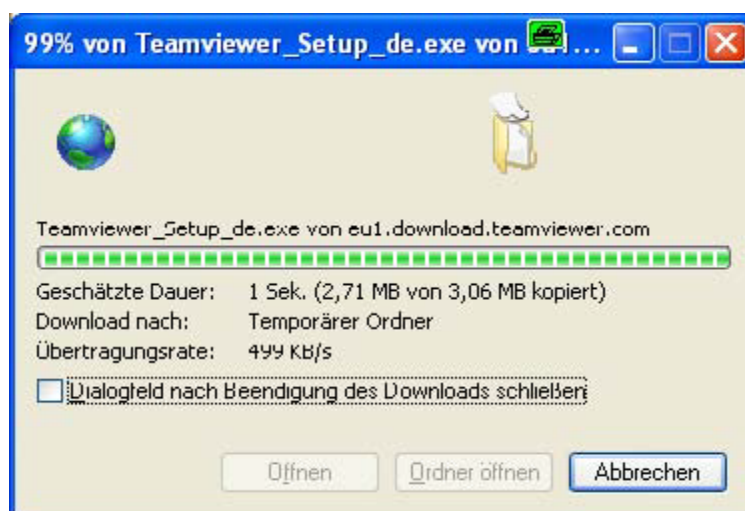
99% von Teamviewer_Setup_de.exe von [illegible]...

Teamviewer_Setup_de.exe von eu1.download.teamviewer.com

Geschätzte Dauer: 1 Sek. (2,71 MB von 3,06 MB kopiert)

Download nach: Temporärer Ordner

Übertragungsrate: 499 KB/s

Dialogfeld nach Beendigung des Downloads schließen

Öffnen

Ordner öffnen

Abbrechen